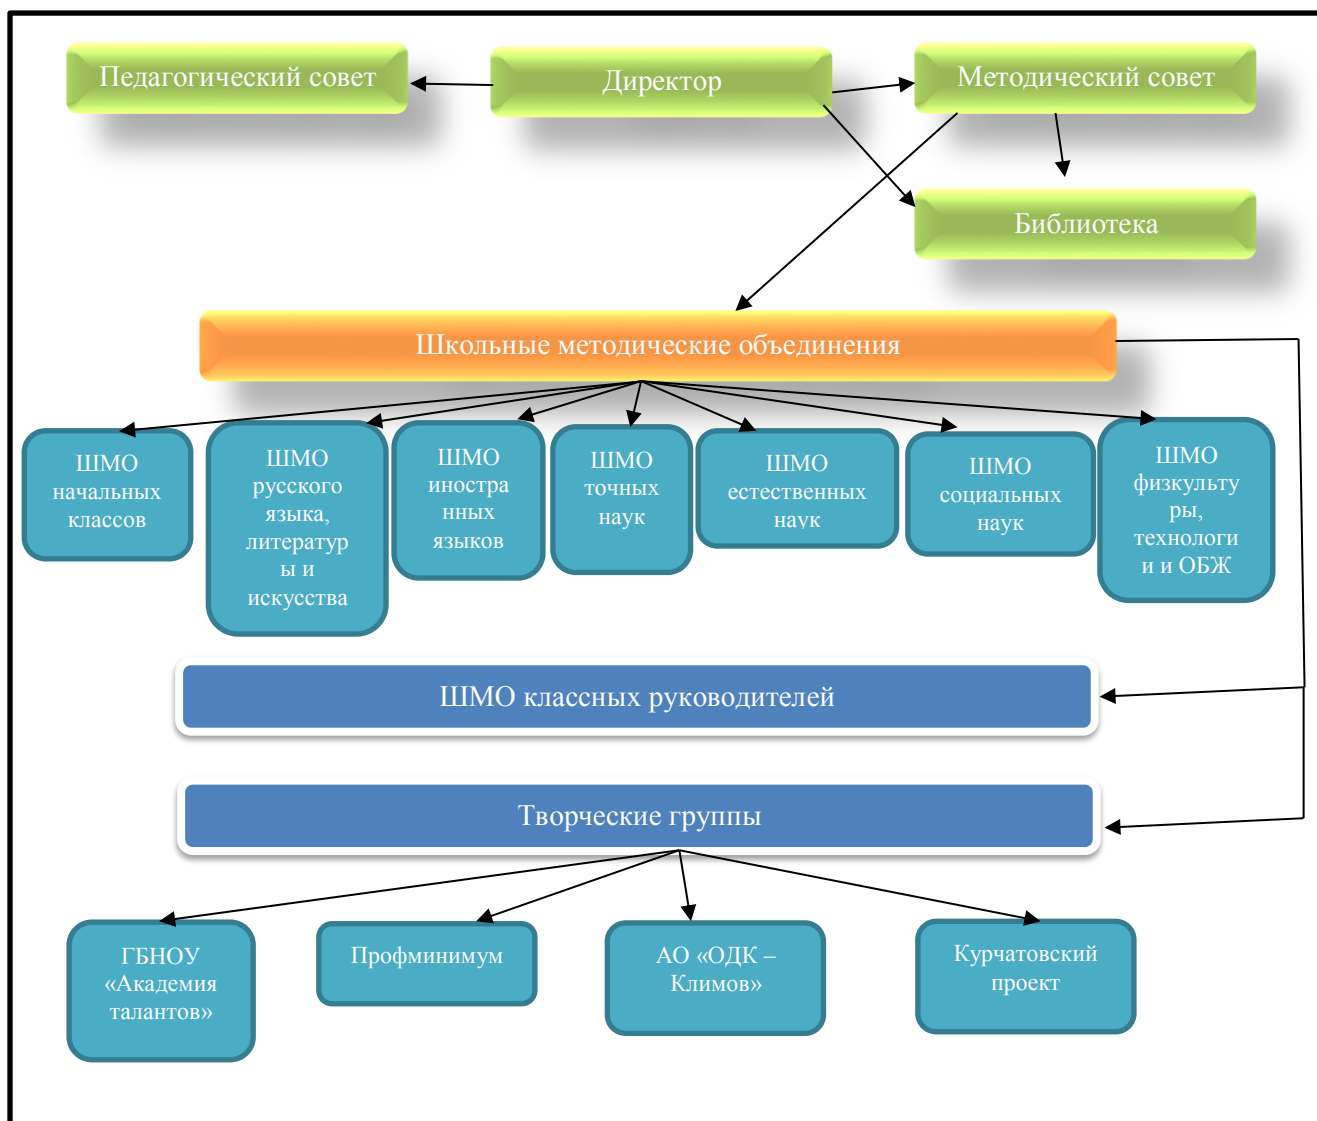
Педагогический совет

Директор

Методический совет

Библиотека

Школьные методические объединения

ШМО начальных классов

ШМО русского языка, литератур ы и искусства

ШМО иностра нных языков

ШМО точных наук

ШМО естественных наук

ШМО социальных наук

ШМО физкульту ры, технологи и и ОБЖ

ШМО классных руководителей

Творческие группы

ГБНОУ «Академия талантов»

Профминимум

АО «ОДК – Климов»

Курчатовский проект